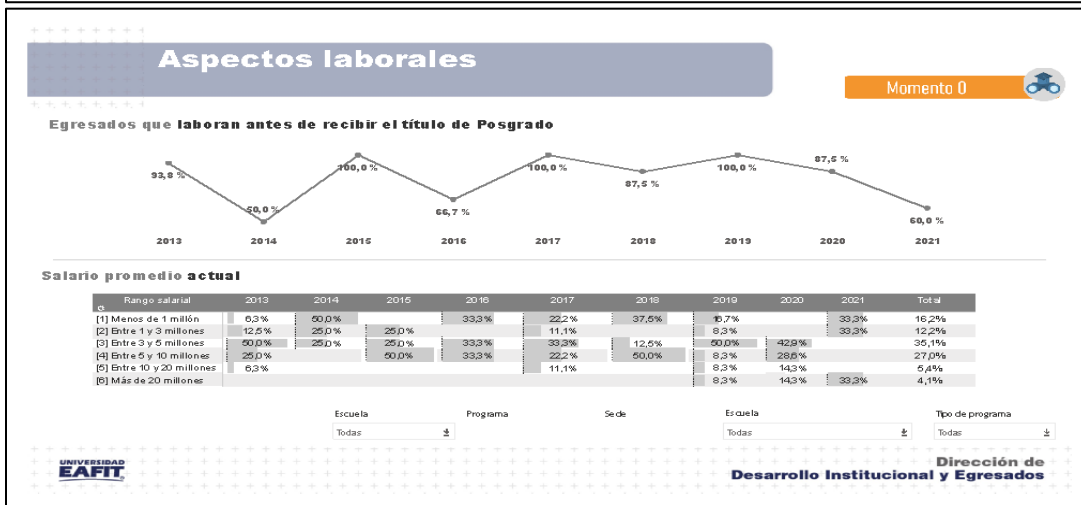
Aspectos laborales

Momento 0

Egresados que laboran antes de recibir el título de Posgrado

93,8 %
50,0 %
100,0 %
66,7 %
100,0 %
87,5 %
100,0 %
87,5 %
60,0 %

2013 2014 2015 2016 2017 2018 2019 2020 2021

Salario promedio actual

| Rango salarial | 2013 | 2014 | 2015 | 2016 | 2017 | 2018 | 2019 | 2020 | 2021 | Total |
|---|---|---|---|---|---|---|---|---|---|---|
| [1] Menos de 1 millón | 6,3% | 50,0% | | 33,3% | 22,2% | 37,5% | 16,7% | | 33,3% | 16,2% |
| [2] Entre 1 y 3 millones | 12,5% | 25,0% | 25,0% | | 11,1% | | 8,3% | | 33,3% | 12,2% |
| [3] Entre 3 y 5 millones | 50,0% | 25,0% | 25,0% | 33,3% | 33,3% | 12,5% | 50,0% | 42,9% | | 35,1% |
| [4] Entre 5 y 10 millones | 25,0% | | 50,0% | 33,3% | 22,2% | 50,0% | 8,3% | 28,6% | | 27,0% |
| [5] Entre 10 y 20 millones | 6,3% | | | | 11,1% | | 8,3% | 14,3% | | 5,4% |
| [6] Más de 20 millones | | | | | | | 8,3% | 14,3% | 33,3% | 4,1% |

Escuela
Todas
Programa
Sede
Escuela
Todas
Tipo de programa
Todas

UNIVERSIDAD EAFIT

Dirección de Desarrollo Institucional y Egresados